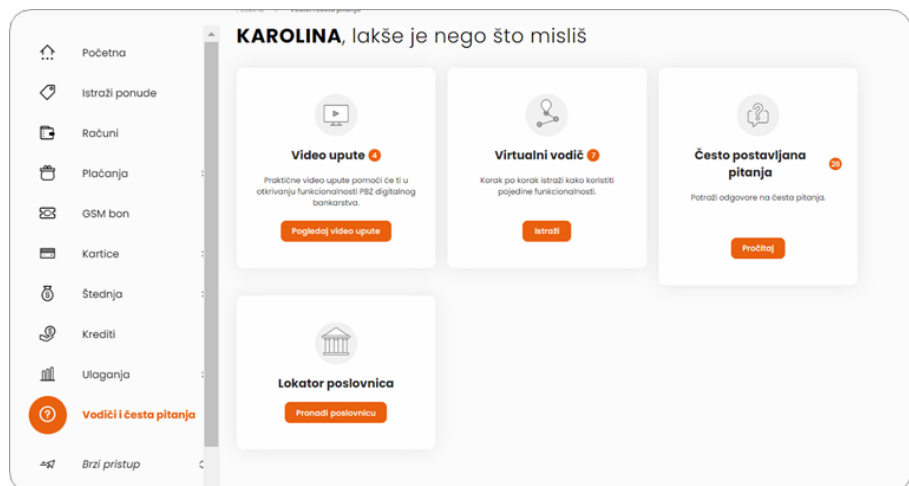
Početna

Istraži ponude

Računi

Plaćanja

GSM bon

Kartice

Štednja

Krediti

Ulaganja

Vodiči i česta pitanja

Brzi pristup

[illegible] / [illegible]

**KAROLINA**, lakše je nego što misliš

Video upute 4

Praktične video upute pomoći će ti u otkrivanju funkcionalnosti PBZ digitalnog bankarstva.

Pogledaj video upute

Virtualni vodič 7

Korak po korak istraži kako koristiti pojedine funkcionalnosti.

Istraži

Često postavljana pitanja 26

Potraži odgovore na česta pitanja.

Pročitaj

Lokator poslovnica

Pronađi poslovnicu